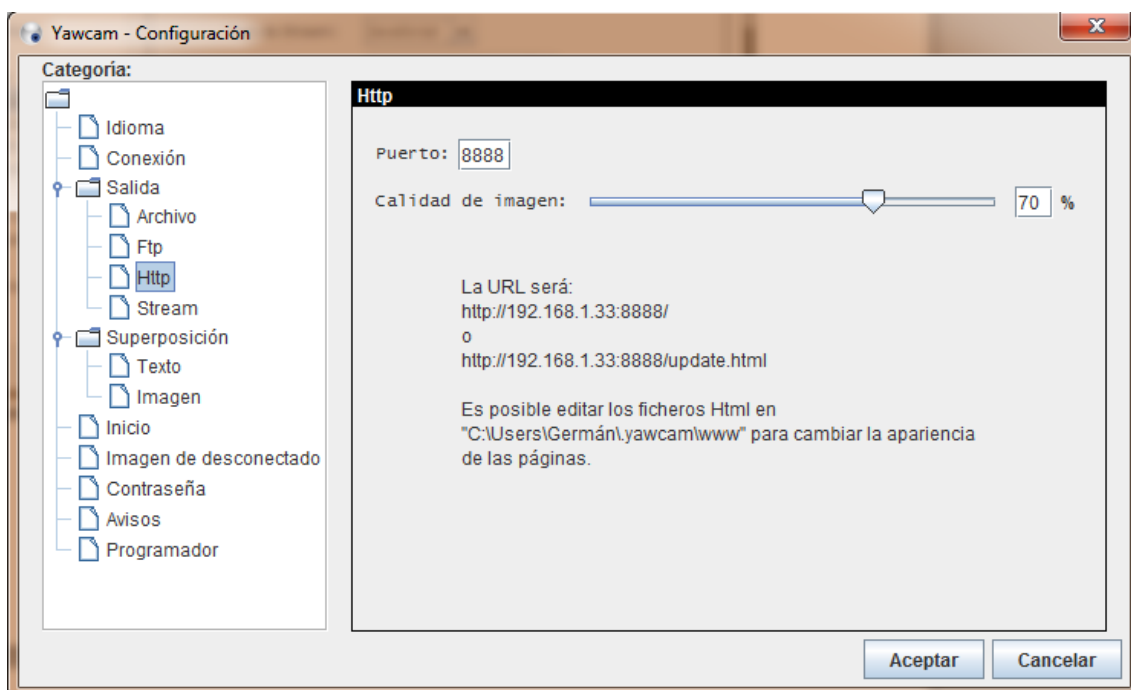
Yawcam - Configuración

Categoría:

Idioma
Conexión
Salida
Archivo
Ftp
Http
Stream
Superposición
Texto
Imagen
Inicio
Imagen de desconectado
Contraseña
Avisos
Programador

Http

Puerto: 8888

Calidad de imagen: 70 %

La URL será:
http://192.168.1.33:8888/
o
http://192.168.1.33:8888/update.html

Es posible editar los ficheros Html en "C:\Users\Germán\.yawcam\www" para cambiar la apariencia de las páginas.

Aceptar
Cancelar